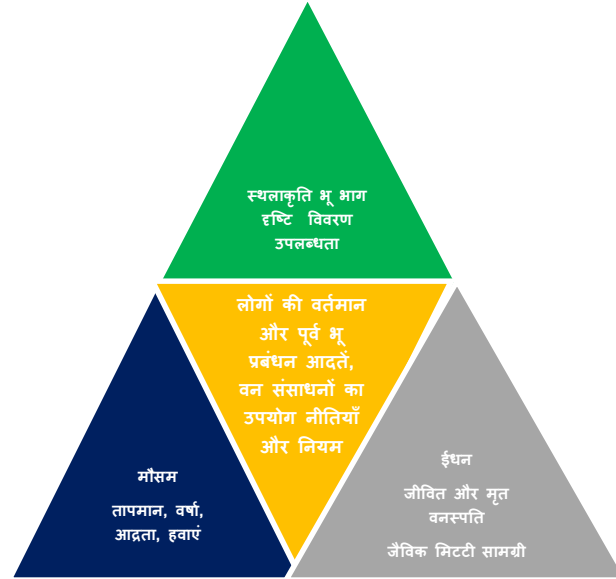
स्थलाकृति भू भाग
दृष्टि विवरण
उपलब्धता

लोगों की वर्तमान और पूर्व भू प्रबंधन आदतें, वन संसाधनों का उपयोग नीतियाँ और नियम

मौसम

तापमान, वर्षा, आद्रता, हवाएं

ईंधन

जीवित और मृत वनस्पति

जैविक मिटटी सामग्री